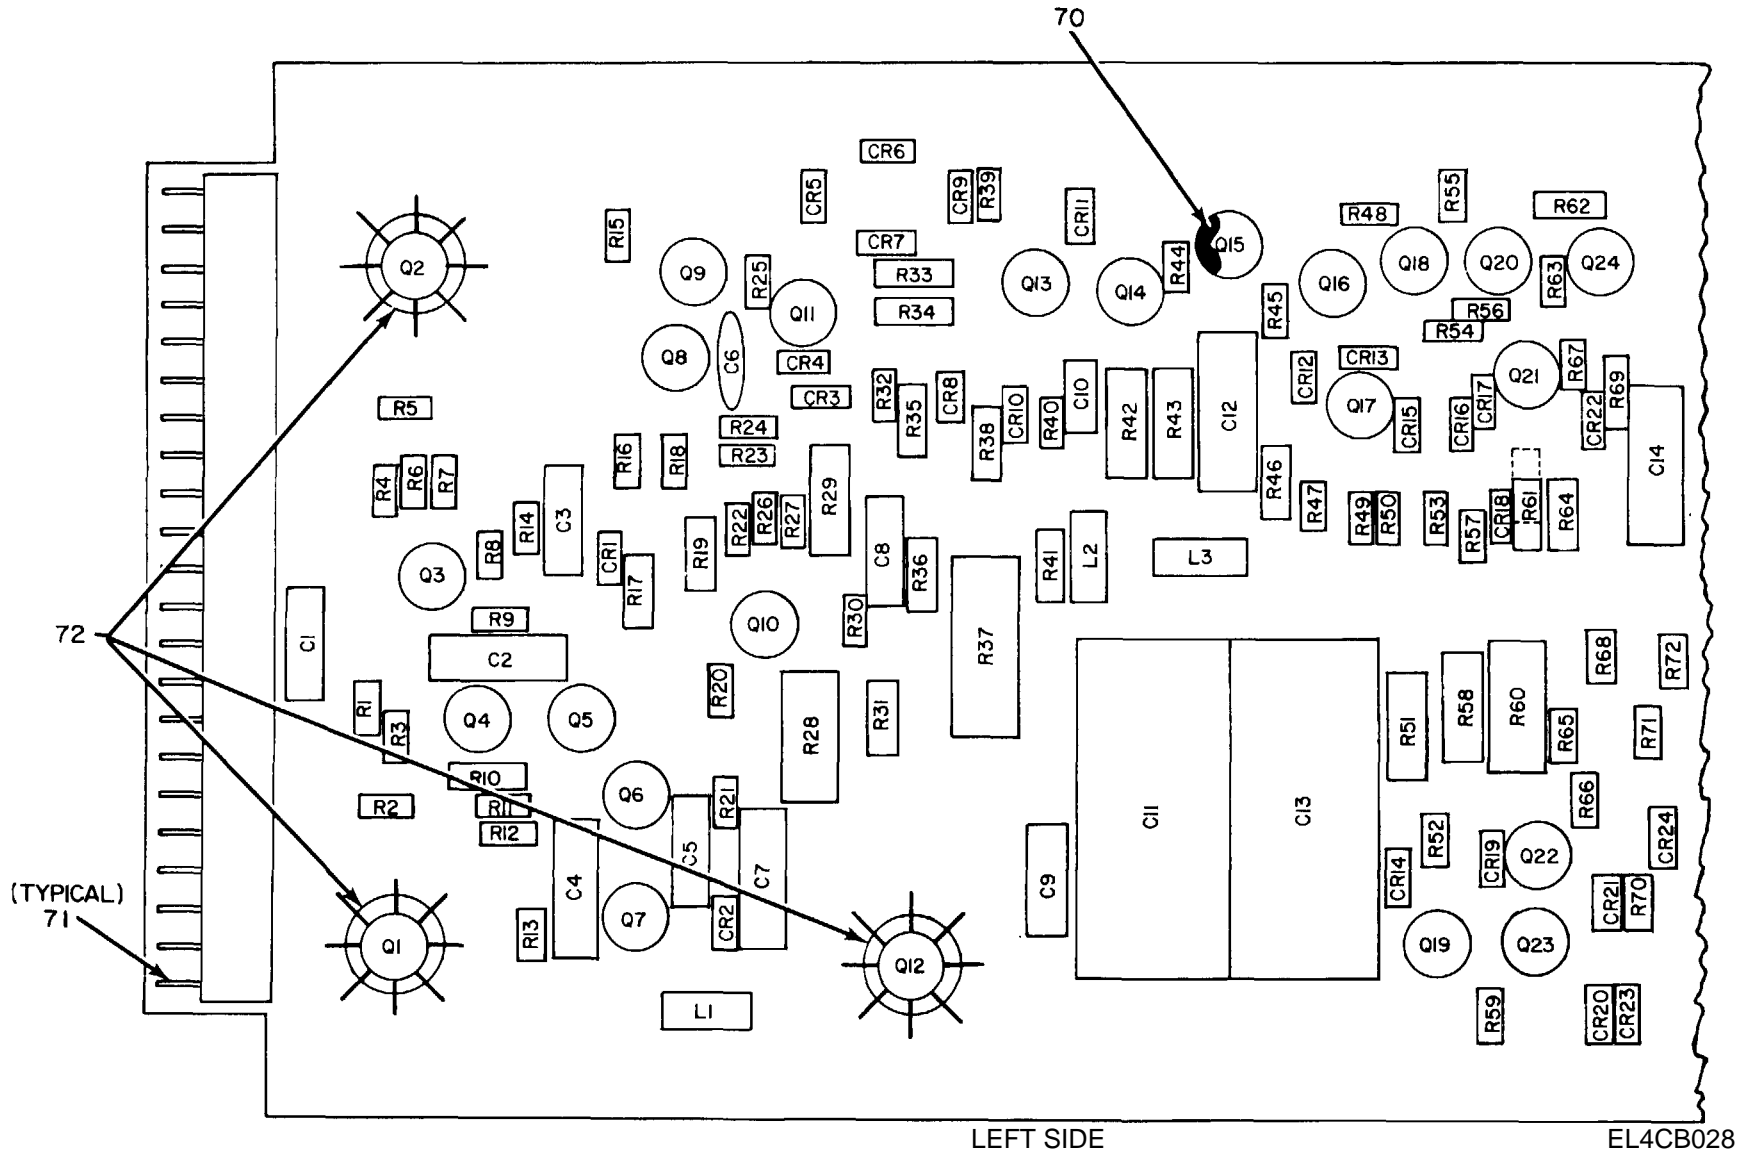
70

CR6
CR5
CR9
R39
CR11
R48
R55
R62
R15
CR7
Q2
Q9
R25
R33
Q13
Q14
R44
Q15
Q16
Q18
Q20
R63
Q24
Q11
R34
R45
R56
R54
Q8
C6
CR4
CR13
Q21
R67
CR3
R32
CR8
C10
CR12
R5
R35
CR10
R40
R42
R43
C12
Q17
CR16
CR17
R69
R24
R38
CR15
CR22
C14
R16
R18
R23
R46
R4
R6
R7
R29
R47
R49
R50
R53
R61
R64
R14
C3
R22
R26
R27
CR18
R57
R8
C8
R41
L2
CR1
R19
L3
Q3
R17
R36
R30
R9
72
C1
Q10
R37
C2
R68
R72
R20
R1
R28
R31
R58
R60
Q4
Q5
R3
R65
R51
R71
R10
Q6
R2
R21
R66
R11
C11
C13
R12
C5
R52
CR24
CR19
Q22
C4
C7
CR14
(TYPICAL)
71
C9
Q7
CR21
R70
R13
CR2
Q1
Q12
Q19
Q23
L1
R59
CR20
CR23
LEFT SIDE
EL4CB028